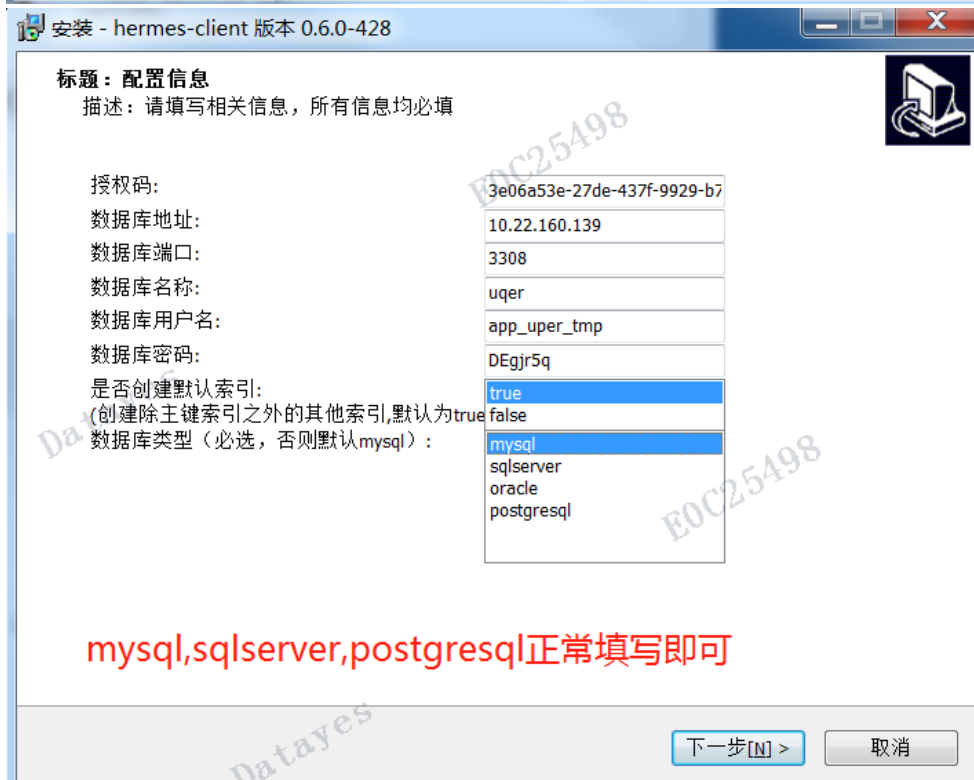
安装 - hermes-client 版本 0.6.0-428

标题：配置信息
描述：请填写相关信息，所有信息均必填

E0C25498

授权码: 3e06a53e-27de-437f-9929-b7
数据库地址: 10.22.160.139
数据库端口: 3308
数据库名称: uqer
数据库用户名: app_uper_tmp
数据库密码: DEgjr5q
是否创建默认索引:
(创建除主键索引之外的其他索引,默认为true
true
false
数据库类型（必选，否则默认mysql）:
mysql
sqlserver
oracle
postgresql

Datayes

E0C25498

mysql,sqlserver,postgresql正常填写即可

Datayes

下一步[N] >
取消